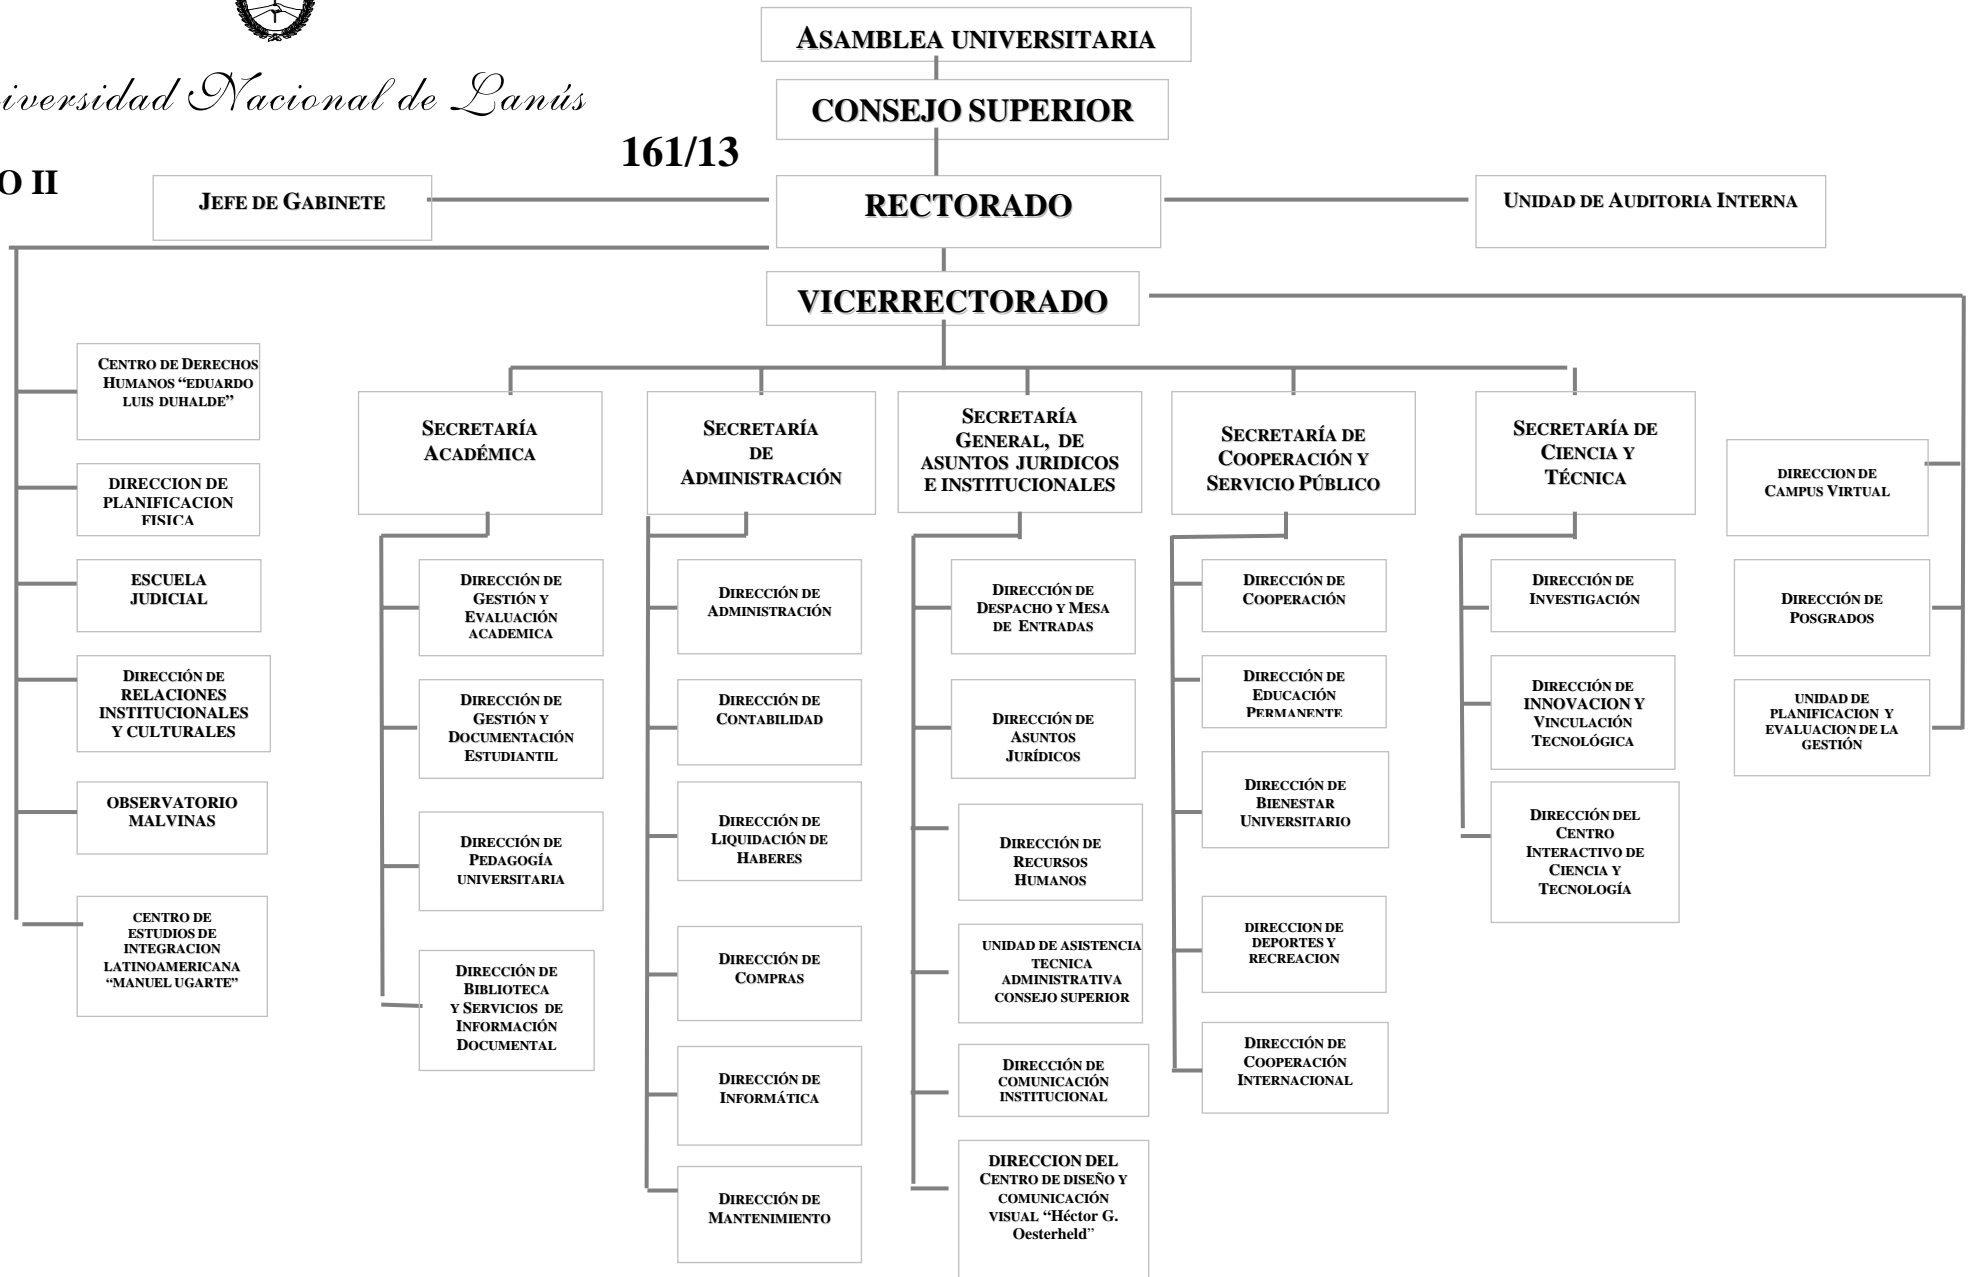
iversidad Nacional de Lanús

O II

161/13

ASAMBLEA UNIVERSITARIA

CONSEJO SUPERIOR

JEFE DE GABINETE

RECTORADO

UNIDAD DE AUDITORIA INTERNA

VICERRECTORADO

CENTRO DE DERECHOS HUMANOS "EDUARDO LUIS DUHALDE"

DIRECCION DE PLANIFICACION FISICA

ESCUELA JUDICIAL

DIRECCIÓN DE RELACIONES INSTITUCIONALES Y CULTURALES

OBSERVATORIO MALVINAS

CENTRO DE ESTUDIOS DE INTEGRACION LATINOAMERICANA "MANUEL UGARTE"

SECRETARÍA ACADÉMICA

DIRECCIÓN DE GESTIÓN Y EVALUACIÓN ACADEMICA

DIRECCIÓN DE GESTIÓN Y DOCUMENTACIÓN ESTUDIANTIL

DIRECCIÓN DE PEDAGOGÍA UNIVERSITARIA

DIRECCIÓN DE BIBLIOTECA Y SERVICIOS DE INFORMACIÓN DOCUMENTAL

SECRETARÍA DE ADMINISTRACIÓN

DIRECCIÓN DE ADMINISTRACIÓN

DIRECCIÓN DE CONTABILIDAD

DIRECCIÓN DE LIQUIDACIÓN DE HABERES

DIRECCIÓN DE COMPRAS

DIRECCIÓN DE INFORMÁTICA

DIRECCIÓN DE MANTENIMIENTO

SECRETARÍA GENERAL, DE ASUNTOS JURIDICOS E INSTITUCIONALES

DIRECCIÓN DE DESPACHO Y MESA DE ENTRADAS

DIRECCIÓN DE ASUNTOS JURÍDICOS

DIRECCIÓN DE RECURSOS HUMANOS

UNIDAD DE ASISTENCIA TECNICA ADMINISTRATIVA CONSEJO SUPERIOR

DIRECCIÓN DE COMUNICACIÓN INSTITUCIONAL

DIRECCION DEL CENTRO DE DISEÑO Y COMUNICACIÓN VISUAL "Héctor G. Oesterheld"

SECRETARÍA DE COOPERACIÓN Y SERVICIO PÚBLICO

DIRECCIÓN DE COOPERACIÓN

DIRECCIÓN DE EDUCACIÓN PERMANENTE

DIRECCIÓN DE BIENESTAR UNIVERSITARIO

DIRECCION DE DEPORTES Y RECREACION

DIRECCIÓN DE COOPERACIÓN INTERNACIONAL

SECRETARÍA DE CIENCIA Y TÉCNICA

DIRECCIÓN DE INVESTIGACIÓN

DIRECCIÓN DE INNOVACION Y VINCULACIÓN TECNOLÓGICA

DIRECCIÓN DEL CENTRO INTERACTIVO DE CIENCIA Y TECNOLOGÍA

DIRECCION DE CAMPUS VIRTUAL

DIRECCIÓN DE POSGRADOS

UNIDAD DE PLANIFICACION Y EVALUACION DE LA GESTIÓN